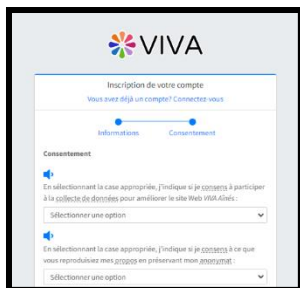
VIVA

Inscription de votre compte

Vous avez déjà un compte? Connectez-vous

Informations Consentement

Consentement

En sélectionnant la case appropriée, j'indique si je consens à participer à la collecte de données pour améliorer le site Web VIVA Aînés :

Sélectionner une option

En sélectionnant la case appropriée, j'indique si je consens à ce que vous reproduisiez mes propos en préservant mon anonymat :

Sélectionner une option